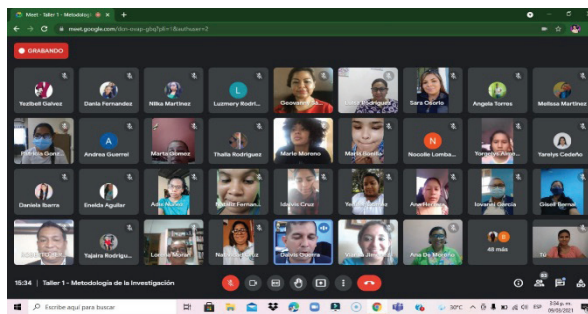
Meet - Taller 1 - Metodología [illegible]

meet.google.com/dsn-mvap-gbq?pli=1&authuser=2

GRABANDO

Yezibell Galvez
Dania Fernandez
Nilka Martinez
Luzmery Rodri...
Geovanna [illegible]
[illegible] Rodriguez
Sara Osorio
Angela Torres
Melissa Martinez

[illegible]
Andrea Guerrel
Marta Gomez
Thalia Rodriguez
Marlo Moreno
Maria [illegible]
Nocolle Lomba...
Yarenys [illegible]
Yarelys Cedeño

Daniela Ibarra
Enelda Aguilar
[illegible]
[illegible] Fernan...
Idania Cruz
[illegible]
Ana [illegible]
Iovanni Garcia
Gisell Bernal

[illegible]
Yajaira Rodrigu...
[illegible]
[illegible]
Danilo Oviedo
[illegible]
Ana De Moreno
48 más
Tú

15:34 | Taller 1 - Metodología de la Investigación

Escribe aquí para buscar
30°C
ESP
3:34 p. m.
09/03/2021